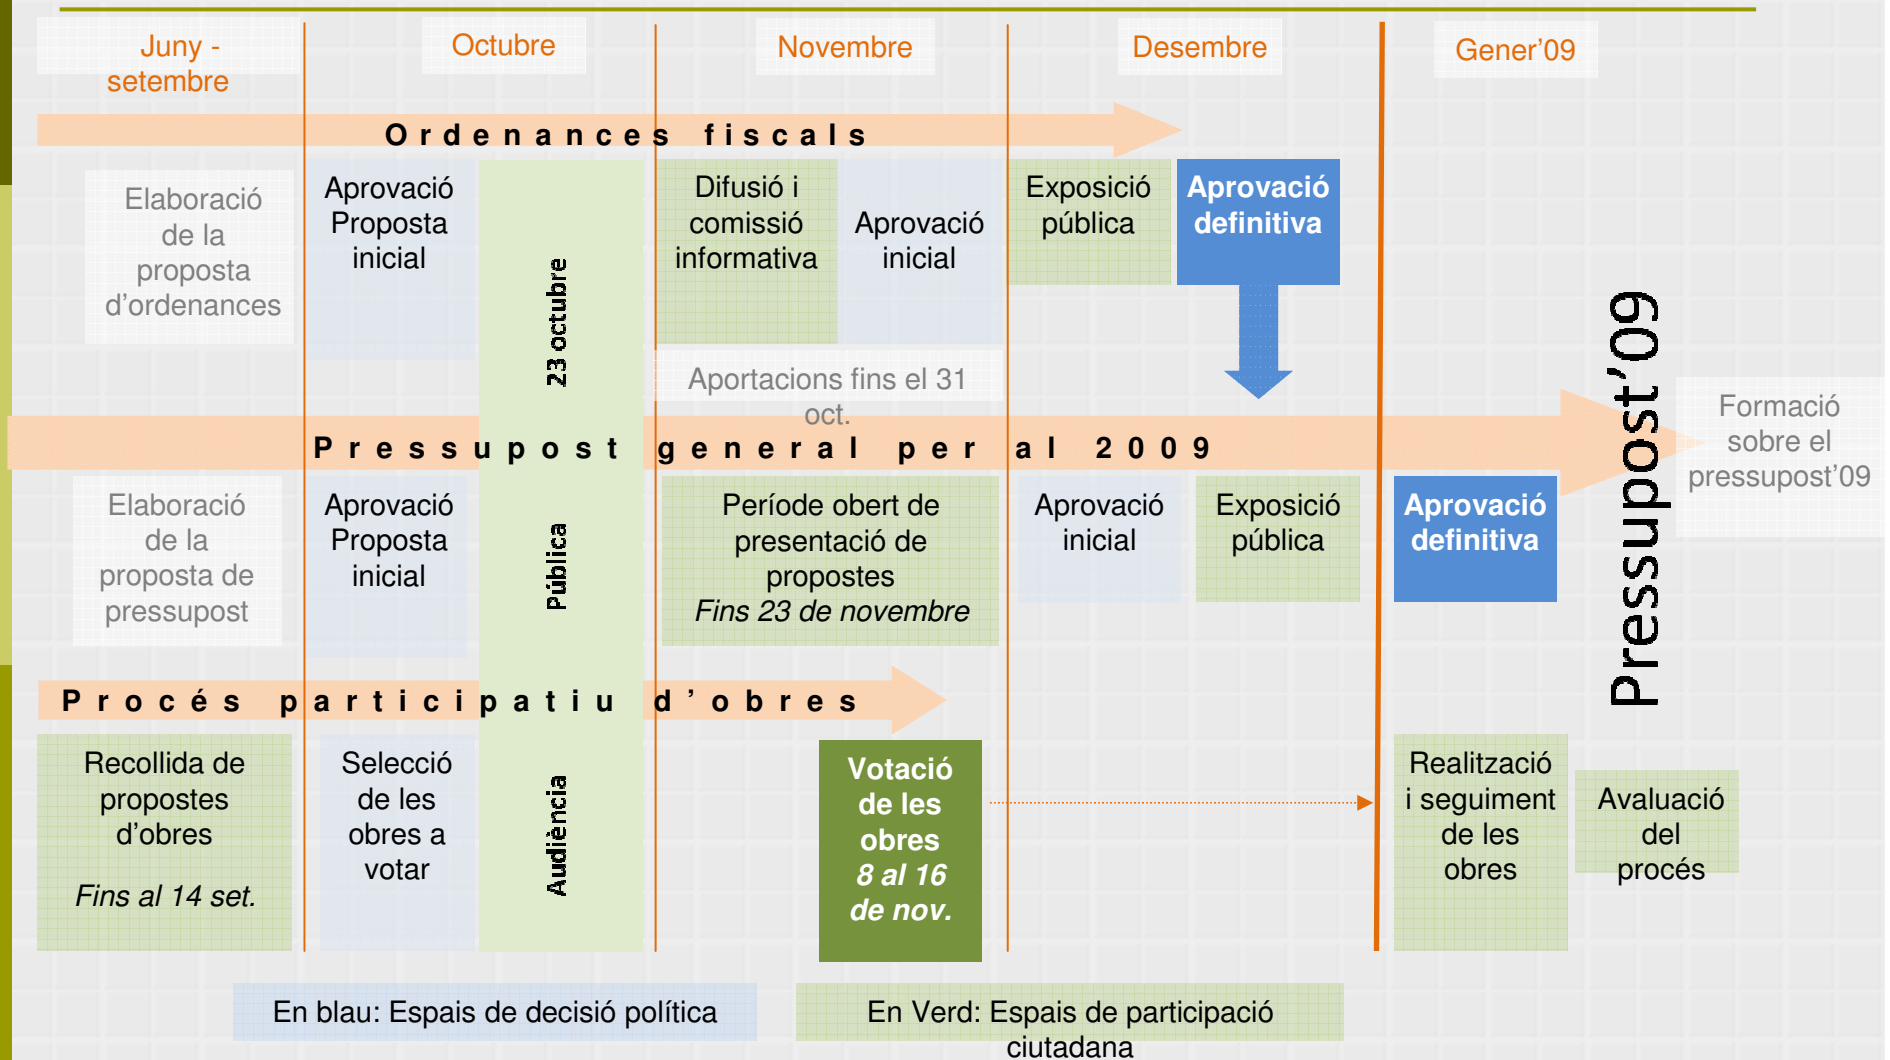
Juny - setembre

Octubre

Novembre

Desembre

Gener'09

Ordenances fiscals

Elaboració de la proposta d'ordenances

Aprovació Proposta inicial

23 octubre

Difusió i comissió informativa

Aprovació inicial

Exposició pública

Aprovació definitiva

Aportacions fins el 31 oct.

Pressupost general per al 2009

Elaboració de la proposta de pressupost

Aprovació Proposta inicial

Pública

Període obert de presentació de propostes
*Fins 23 de novembre*

Aprovació inicial

Exposició pública

Aprovació definitiva

Pressupost'09

Formació sobre el pressupost'09

Procés participatiu d'obres

Recollida de propostes d'obres

*Fins al 14 set.*

Selecció de les obres a votar

Audiència

Votació de les obres
*8 al 16 de nov.*

Realització i seguiment de les obres

Avaluació del procés

En blau: Espais de decisió política

En Verd: Espais de participació ciutadana